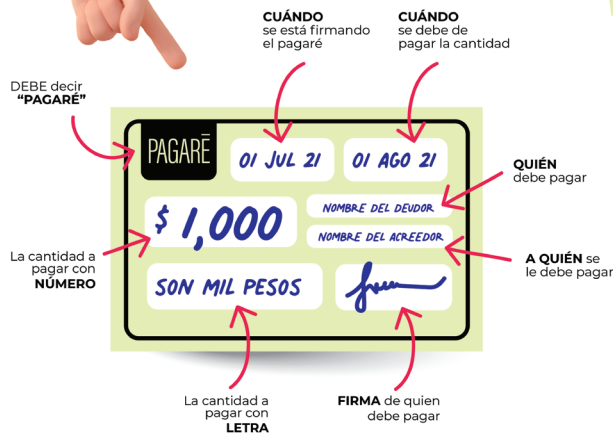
CUÁNDO se está firmando el pagaré

CUÁNDO se debe de pagar la cantidad

DEBE decir "PAGARÉ"

PAGARÉ

01 JUL 21

01 AGO 21

QUIÉN debe pagar

$ 1,000

NOMBRE DEL DEUDOR

NOMBRE DEL ACREEDOR

La cantidad a pagar con NÚMERO

A QUIÉN se le debe pagar

SON MIL PESOS

La cantidad a pagar con LETRA

FIRMA de quien debe pagar